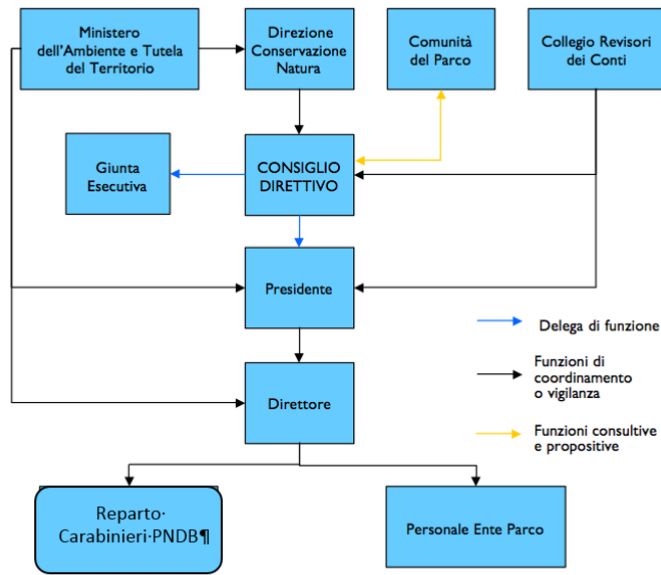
Ministero dell'Ambiente e Tutela del Territorio

Direzione Conservazione Natura

Comunità del Parco

Collegio Revisori dei Conti

Giunta Esecutiva

CONSIGLIO DIRETTIVO

Presidente

Delega di funzione

Funzioni di coordinamento o vigilanza

Funzioni consultive e propositive

Direttore

Reparto·Carabinieri·PNDB¶

Personale Ente Parco